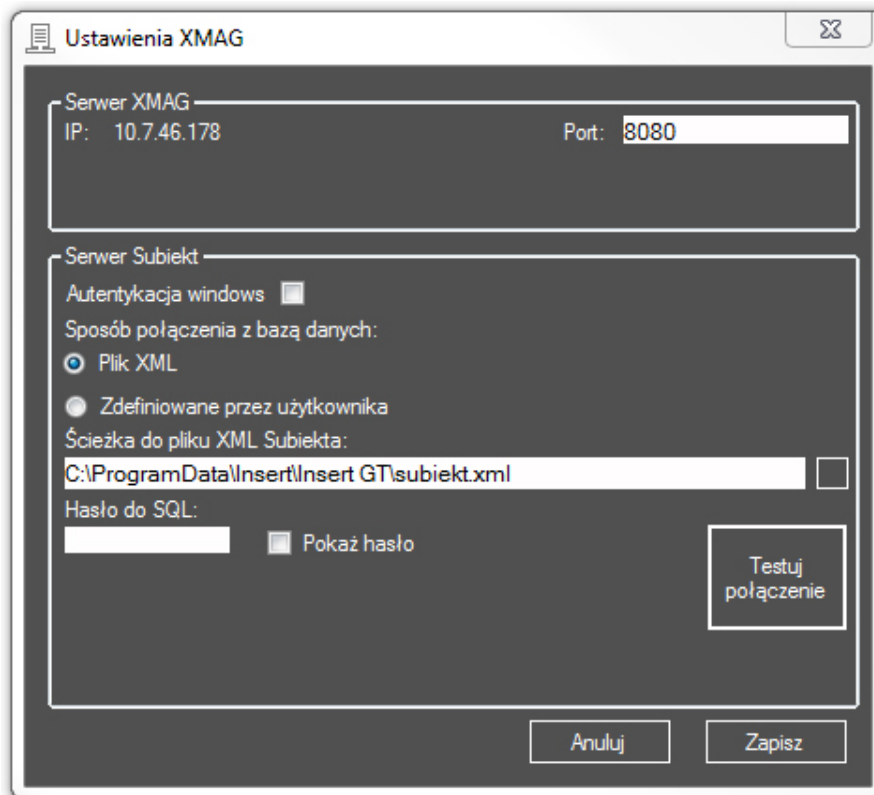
Ustawienia XMAG

Serwer XMAG
IP: 10.7.46.178
Port: 8080

Serwer Subiekt
Autentykacja windows
Sposób połączenia z bazą danych:
Plik XML
Zdefiniowane przez użytkownika
Ścieżka do pliku XML Subiekta:
C:\ProgramData\Insert\Insert GT\subiekt.xml
Hasło do SQL:
Pokaż hasło
Testuj połączenie

Anuluj
Zapisz